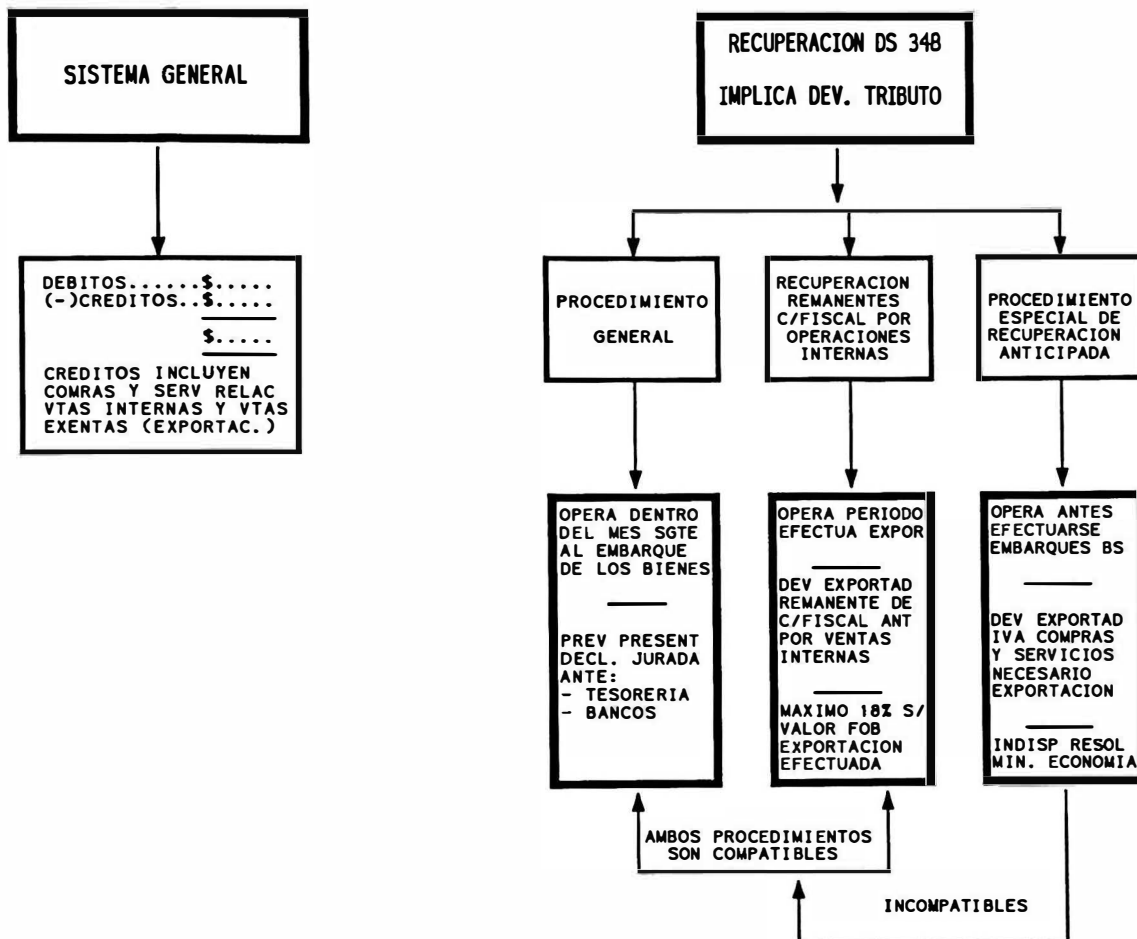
SISTEMA GENERAL

DEBITOS......\$.....
(-)CREDITOS..\$.....
\$.....
CREDITOS INCLUYEN COMRAS Y SERV RELAC VTAS INTERNAS Y VTAS EXENTAS (EXPORTAC.)

RECUPERACION DS 348
IMPLICA DEV. TRIBUTO

PROCEDIMIENTO
GENERAL

OPERA DENTRO DEL MES SGTE AL EMBARQUE DE LOS BIENES

PREV PRESENT DECL. JURADA ANTE:
- TESORERIA
- BANCOS

RECUPERACION REMANENTES C/FISCAL POR OPERACIONES INTERNAS

OPERA PERIODO EFECTUA EXPOR

DEV EXPORTAD REMANENTE DE C/FISCAL ANT POR VENTAS INTERNAS

MAXIMO 18% S/ VALOR FOB EXPORTACION EFECTUADA

PROCEDIMIENTO ESPECIAL DE RECUPERACION ANTICIPADA

OPERA ANTES EFECTUARSE EMBARQUES BS

DEV EXPORTAD IVA COMPRAS Y SERVICIOS NECESARIO EXPORTACION

INDISP RESOL MIN. ECONOMIA

AMBOS PROCEDIMIENTOS SON COMPATIBLES

INCOMPATIBLES